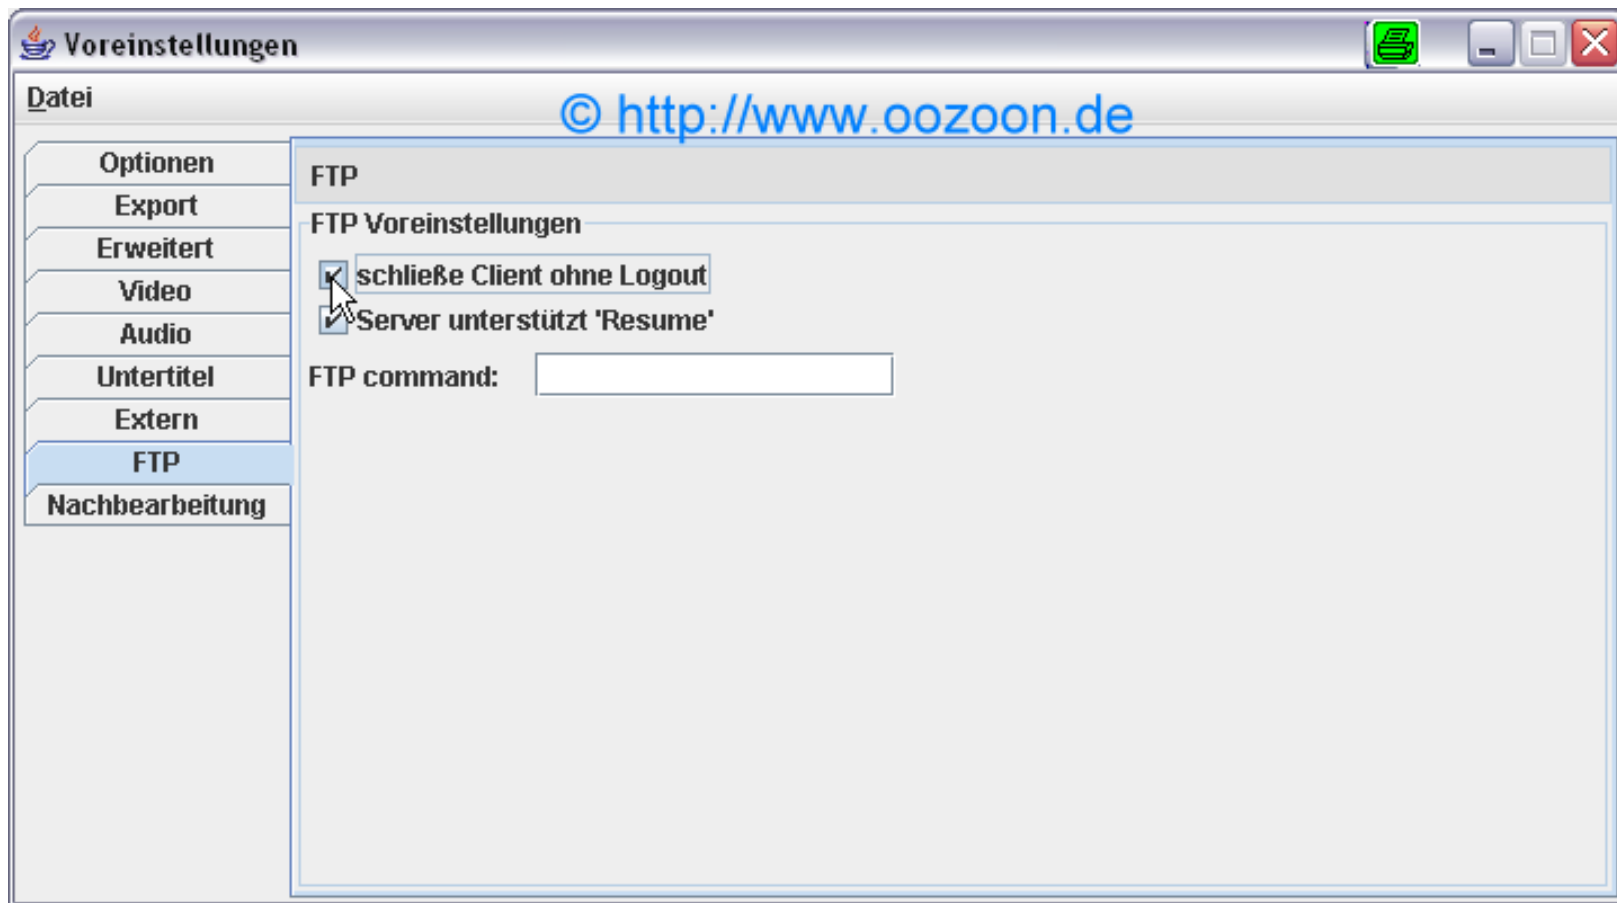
Voreinstellungen

Datei

© http://www.oozoon.de

Optionen
Export
Erweitert
Video
Audio
Untertitel
Extern
FTP
Nachbearbeitung

FTP

FTP Voreinstellungen

schließe Client ohne Logout

Server unterstützt 'Resume'

FTP command: